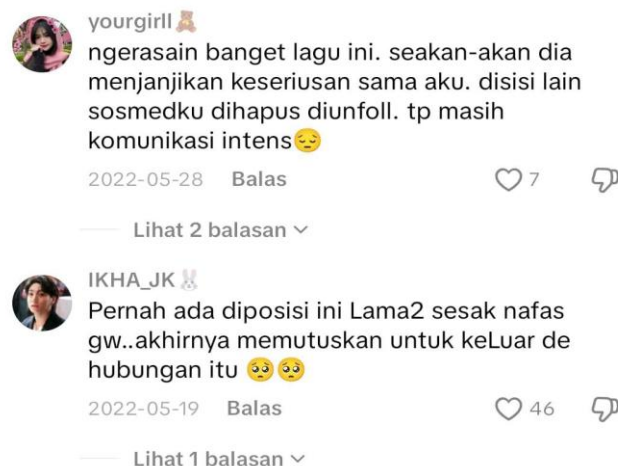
yourgirll🧸
ngerasain banget lagu ini. seakan-akan dia menjanjikan keseriusan sama aku. disisi lain sosmedku dihapus diunfoll. tp masih komunikasi intens😔
2022-05-28 Balas 7

Lihat 2 balasan

IKHA_JK🐰
Pernah ada diposisi ini Lama2 sesak nafas gw..akhirnya memutuskan untuk keLuar de hubungan itu 🥺🥺
2022-05-19 Balas 46

Lihat 1 balasan